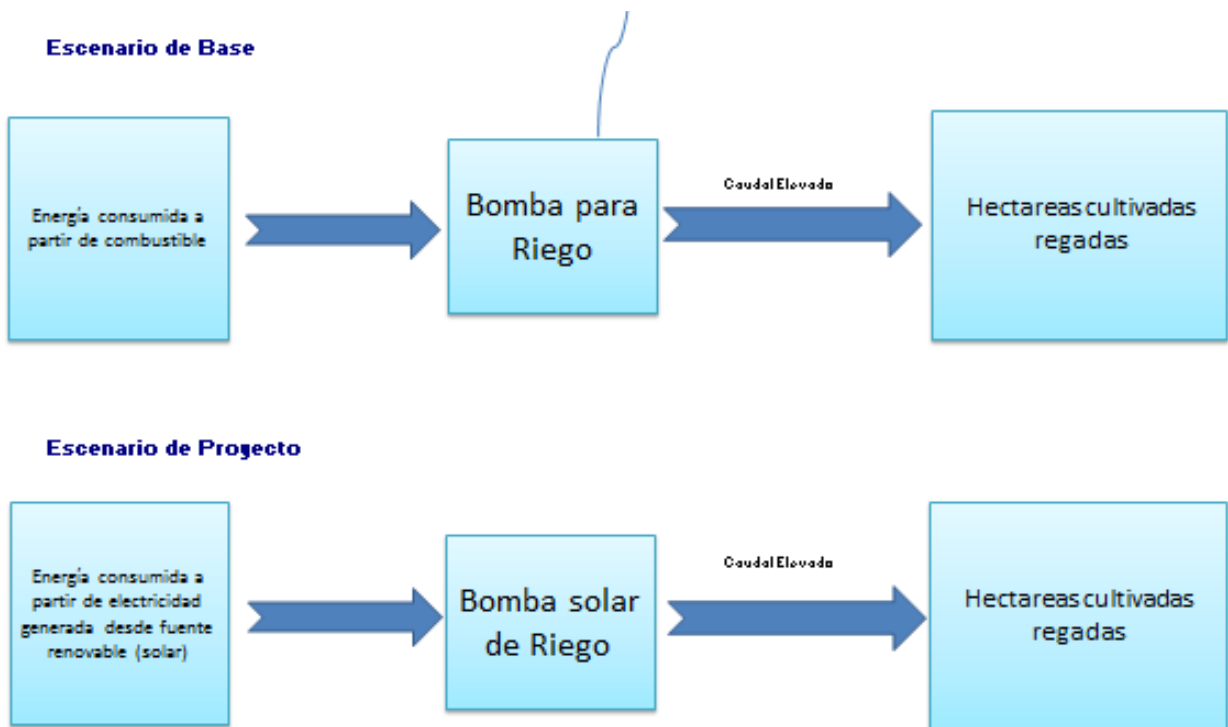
Escenario de Base

Energía consumida a partir de combustible

Bomba para Riego

Caudal Elevado

Hectareas cultivadas regadas

Escenario de Proyecto

Energía consumida a partir de electricidad generada desde fuente renovable (solar)

Bomba solar de Riego

Caudal Elevado

Hectareas cultivadas regadas